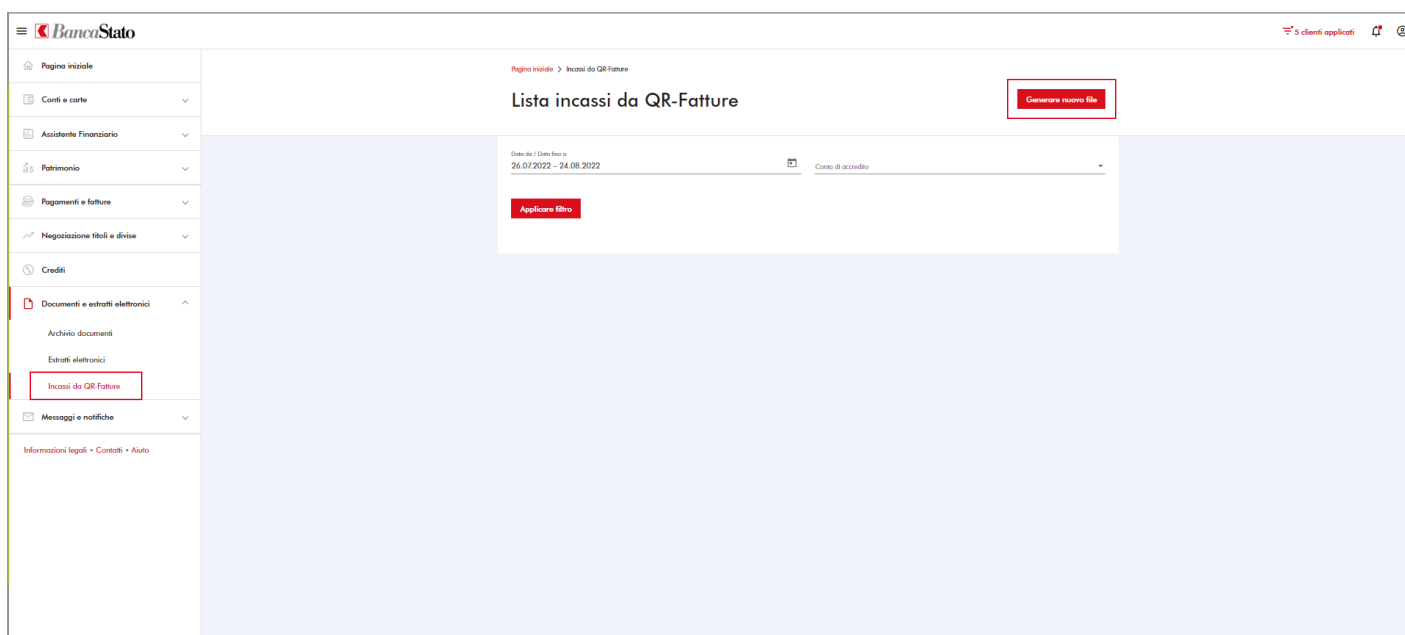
BancaStato

5 clienti applicati

Pagina iniziale

Conti e carte

Assistente Finanziario

Patrimonio

Pagamenti e fatture

Negoziazione titoli e divise

Crediti

Documenti e estratti elettronici

Archivio documenti

Estratti elettronici

Incassi da QR-Fatture

Messaggi e notifiche

Informazioni legali • Contatti • Aiuto

Pagina iniziale > Incassi da QR-Fatture

Lista incassi da QR-Fatture

Generare nuovo file

Data da / Data fino a
26.07.2022 – 24.08.2022

Conto di accredito

Applicare filtro